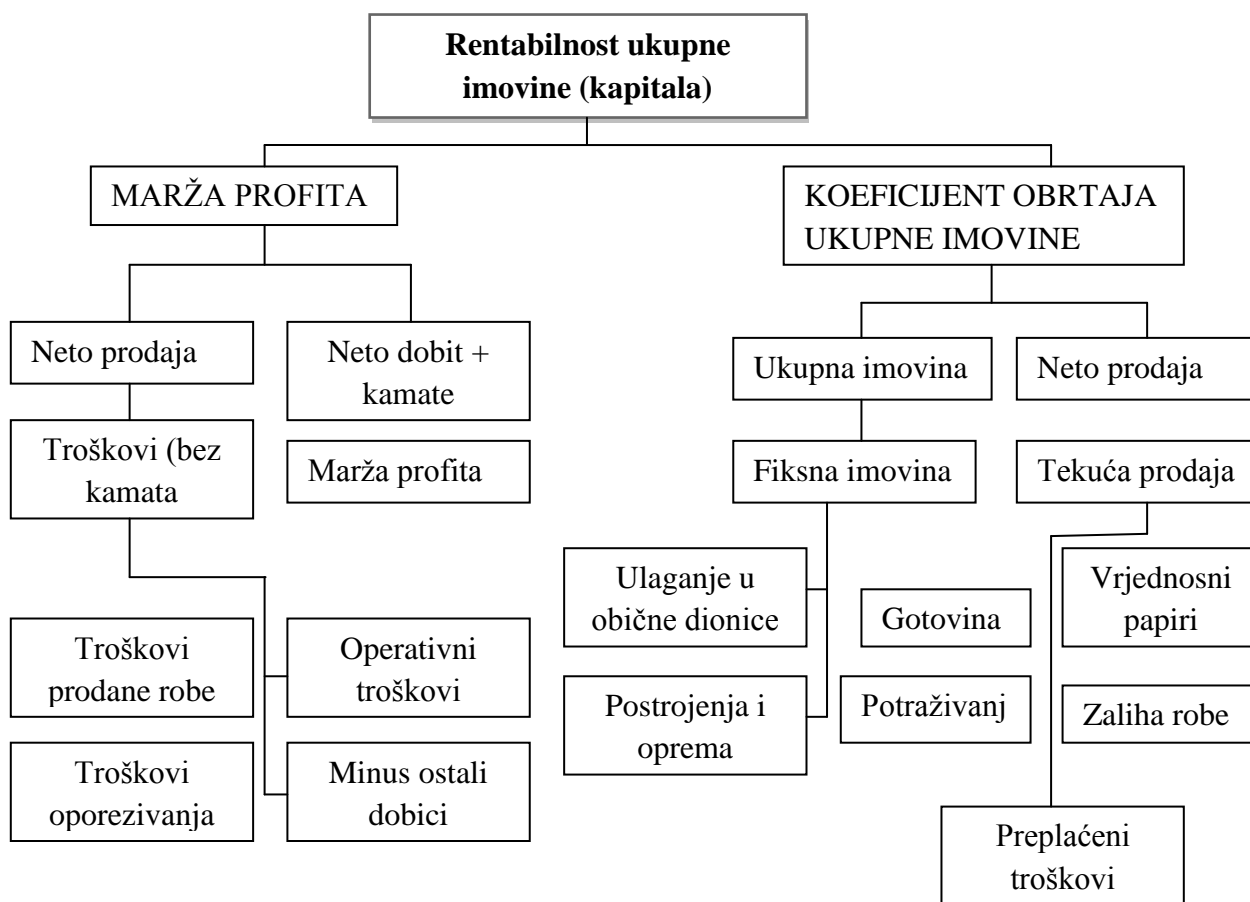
Rentabilnost ukupne imovine (kapitala)

MARŽA PROFITA

KOEFICIJENT OBRTAJA UKUPNE IMOVINE

Neto prodaja

Neto dobit + kamate

Ukupna imovina

Neto prodaja

Troškovi (bez kamata

Marža profita

Fiksna imovina

Tekuća prodaja

Ulaganje u obične dionice

Gotovina

Vrjednosni papiri

Troškovi prodane robe

Operativni troškovi

Postrojenja i oprema

Potraživanj

Zaliha robe

Troškovi oporezivanja

Minus ostali dobici

Preplaćeni troškovi